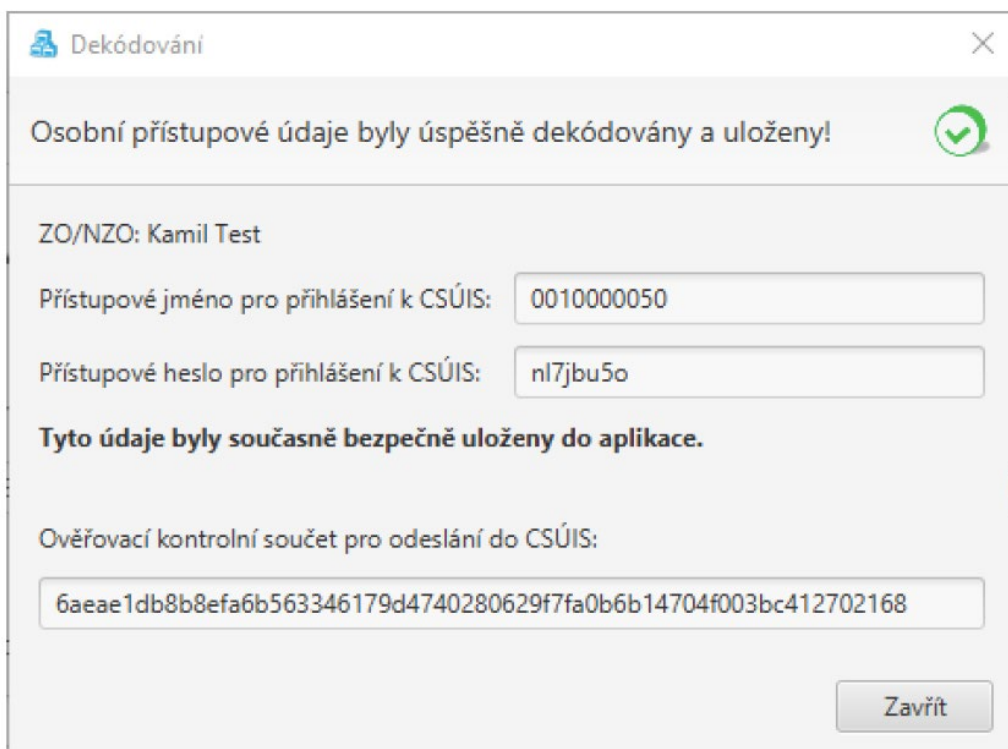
Dekódování

Osobní přístupové údaje byly úspěšně dekódovány a uloženy!

ZO/NZO: Kamil Test

Přístupové jméno pro přihlášení k CSÚIS: 0010000050

Přístupové heslo pro přihlášení k CSÚIS: nl7jbu5o

**Tyto údaje byly současně bezpečně uloženy do aplikace.**

Ověřovací kontrolní součet pro odeslání do CSÚIS:

6aeae1db8b8efa6b563346179d4740280629f7fa0b6b14704f003bc412702168

Zavřít